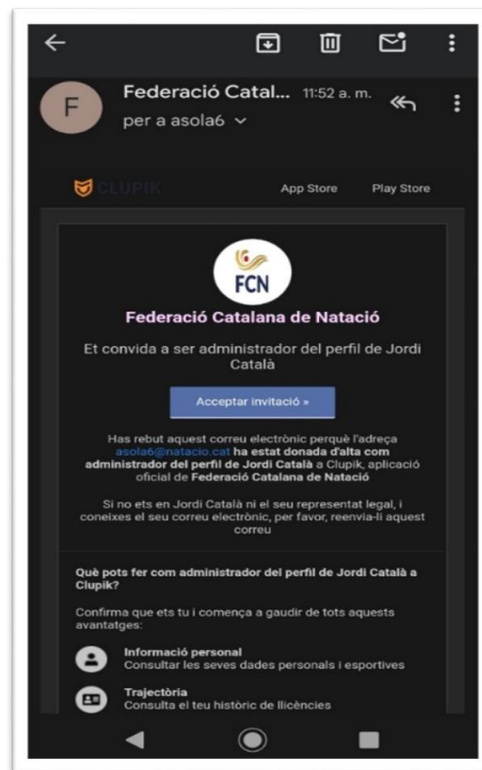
F

Federació Catal... 11:52 a. m.

per a asola6

CLUPIK

App Store

Play Store

FCN

Federació Catalana de Natació

Et convida a ser administrador del perfil de Jordi Català

Acceptar invitació »

Has rebut aquest correu electrònic perquè l'adreça asola6@natacio.cat ha estat donada d'alta com administrador del perfil de Jordi Català a Clupik, aplicació oficial de Federació Catalana de Natació

Si no ets en Jordi Català ni el seu representat legal, i coneixes el seu correu electrònic, per favor, reenvia-li aquest correu

Què pots fer com administrador del perfil de Jordi Català a Clupik?

Confirma que ets tu i comença a gaudir de tots aquests avantatges:

Informació personal
Consultar les seves dades personals i esportives

Trajectòria
Consulta el teu històric de llicències